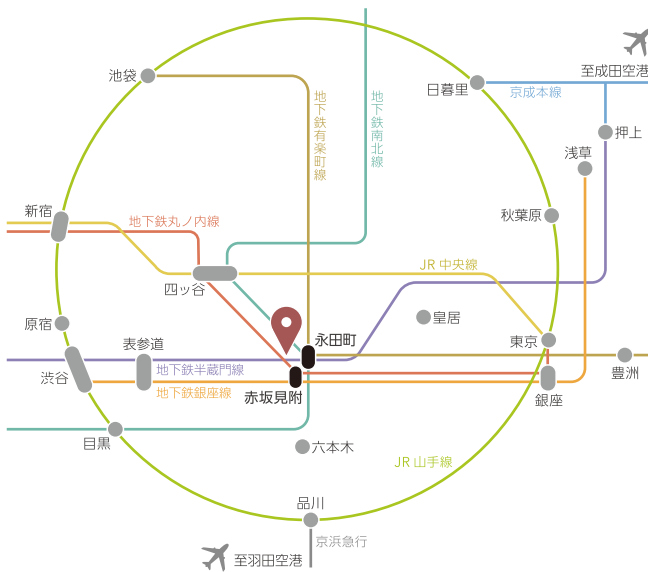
至成田空港
池袋
日暮里
京成本線
地下鉄有楽町線
地下鉄南北線
押上
浅草
新宿
地下鉄丸ノ内線
秋葉原
四ッ谷
JR 中央線
原宿
皇居
永田町
東京
表参道
地下鉄半蔵門線
渋谷
豊洲
地下鉄銀座線
赤坂見附
銀座
目黒
六本木
JR 山手線
品川
京浜急行
至羽田空港